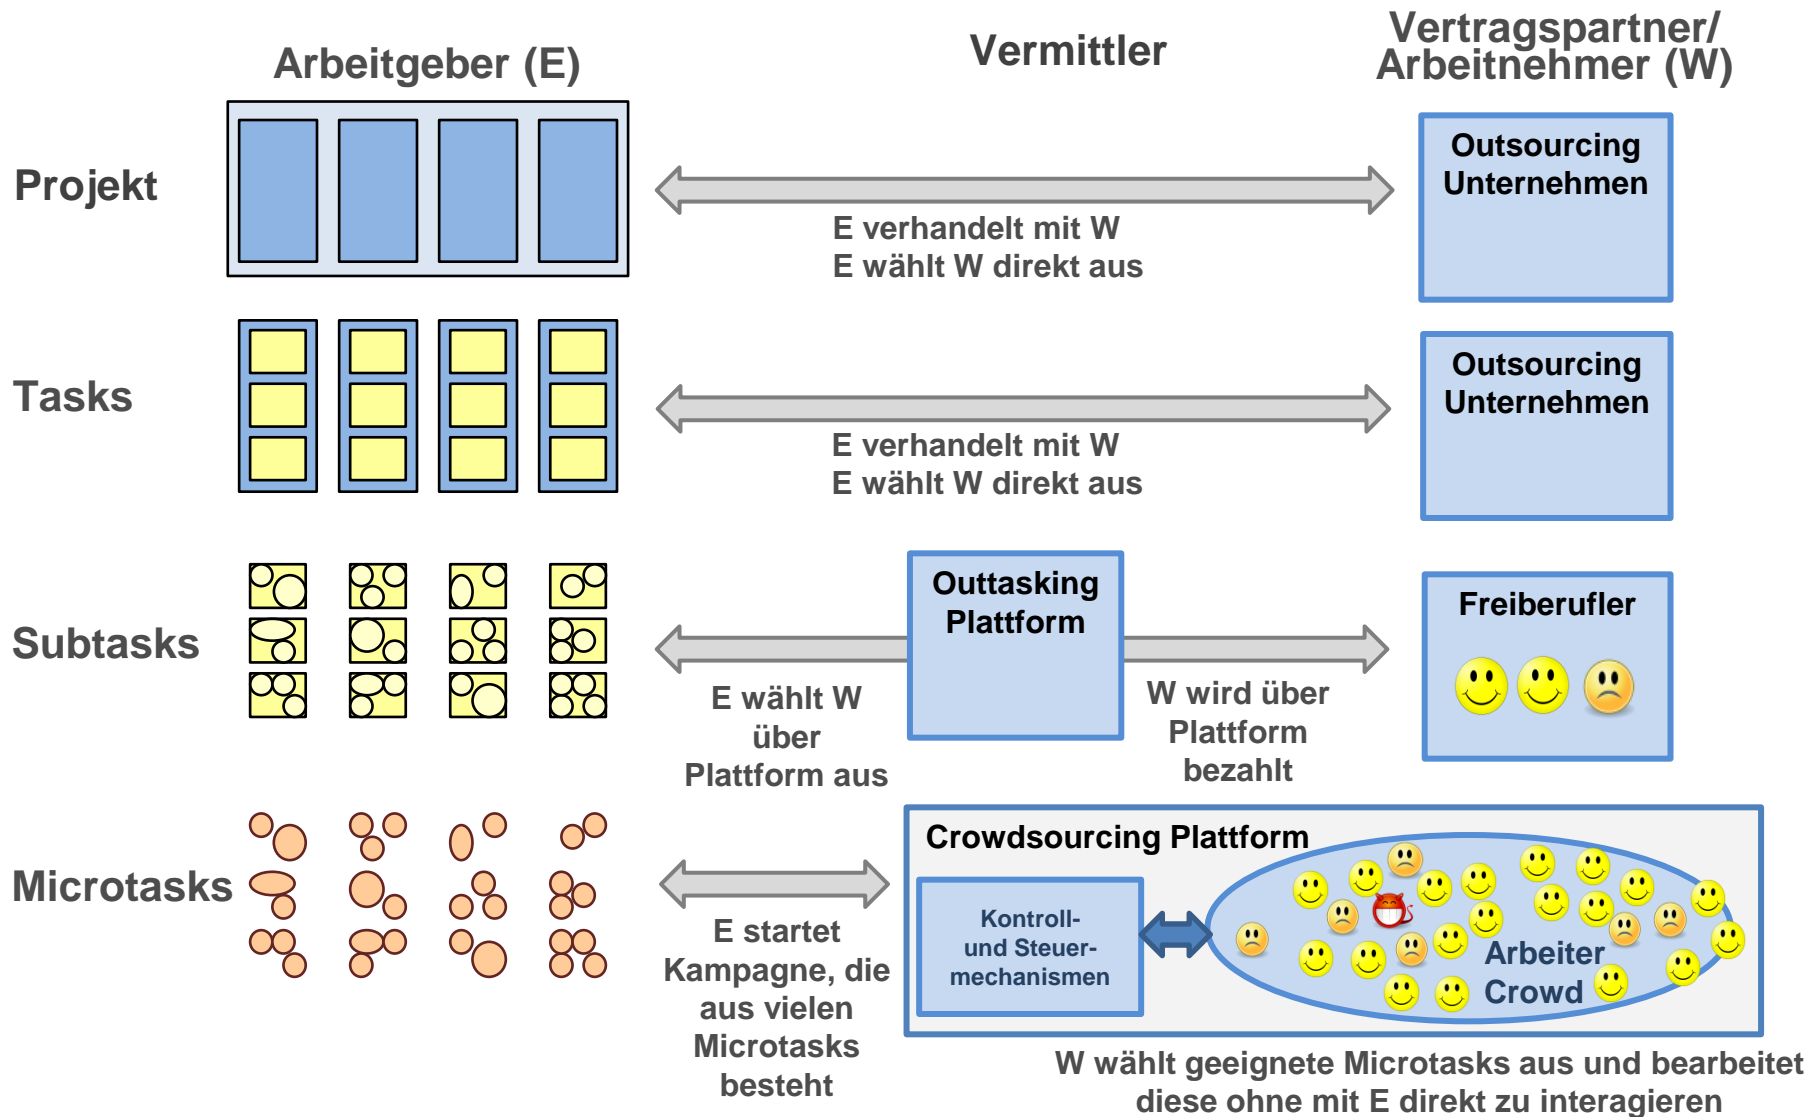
Arbeitgeber (E)

Vermittler

Vertragspartner/ Arbeitnehmer (W)

Projekt

Outsourcing Unternehmen

E verhandelt mit W
E wählt W direkt aus

Tasks

Outsourcing Unternehmen

E verhandelt mit W
E wählt W direkt aus

Subtasks

Outtasking Plattform

Freiberufler

E wählt W über Plattform aus

W wird über Plattform bezahlt

Microtasks

Crowdsourcing Plattform

Kontroll- und Steuer- mechanismen

Arbeiter Crowd

E startet Kampagne, die aus vielen Microtasks besteht

W wählt geeignete Microtasks aus und bearbeitet diese ohne mit E direkt zu interagieren